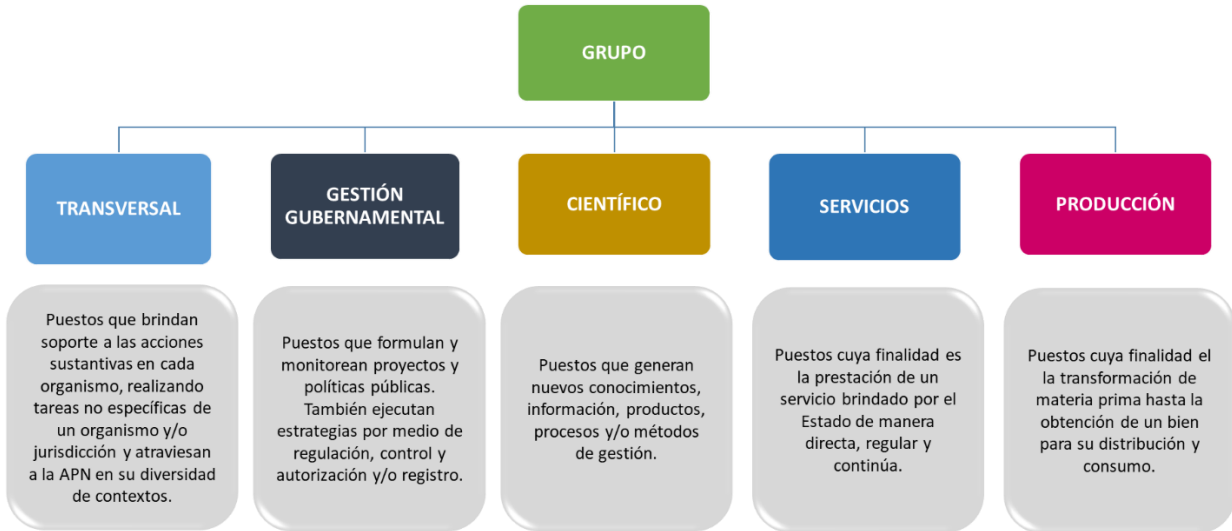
GRUPO

TRANSVERSAL

GESTIÓN GUBERNAMENTAL

CIENTÍFICO

SERVICIOS

PRODUCCIÓN

Puestos que brindan soporte a las acciones sustantivas en cada organismo, realizando tareas no específicas de un organismo y/o jurisdicción y atraviesan a la APN en su diversidad de contextos.

Puestos que formulan y monitorean proyectos y políticas públicas. También ejecutan estrategias por medio de regulación, control y autorización y/o registro.

Puestos que generan nuevos conocimientos, información, productos, procesos y/o métodos de gestión.

Puestos cuya finalidad es la prestación de un servicio brindado por el Estado de manera directa, regular y continúa.

Puestos cuya finalidad el la transformación de materia prima hasta la obtención de un bien para su distribución y consumo.